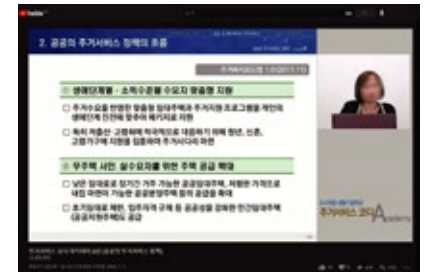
YouTube

2. 공공의 주거서비스 정책의 흐름

주거복지로드맵 1.0(2017.11)

생애단계별 · 소득수준별 수요자 맞춤형 지원

주거수요를 반영한 맞춤형 임대주택과 주거지원 프로그램을 제공하여 생애단계 전반에 걸쳐 촘촘한 지원

독립 거주를 시작하는 청년층 주거 지원 확대 청년, 신혼, 고령가구 등 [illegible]

무주택 서민 · 실수요자를 위한 주택 공급 확대

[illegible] 임대주택 공급 확대와 공공지원주택, 저렴한 가격으로 내 집 마련이 가능한 공공분양주택 등의 공공물량을 확대

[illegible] 주거공동체 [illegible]

주거서비스 코디A

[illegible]